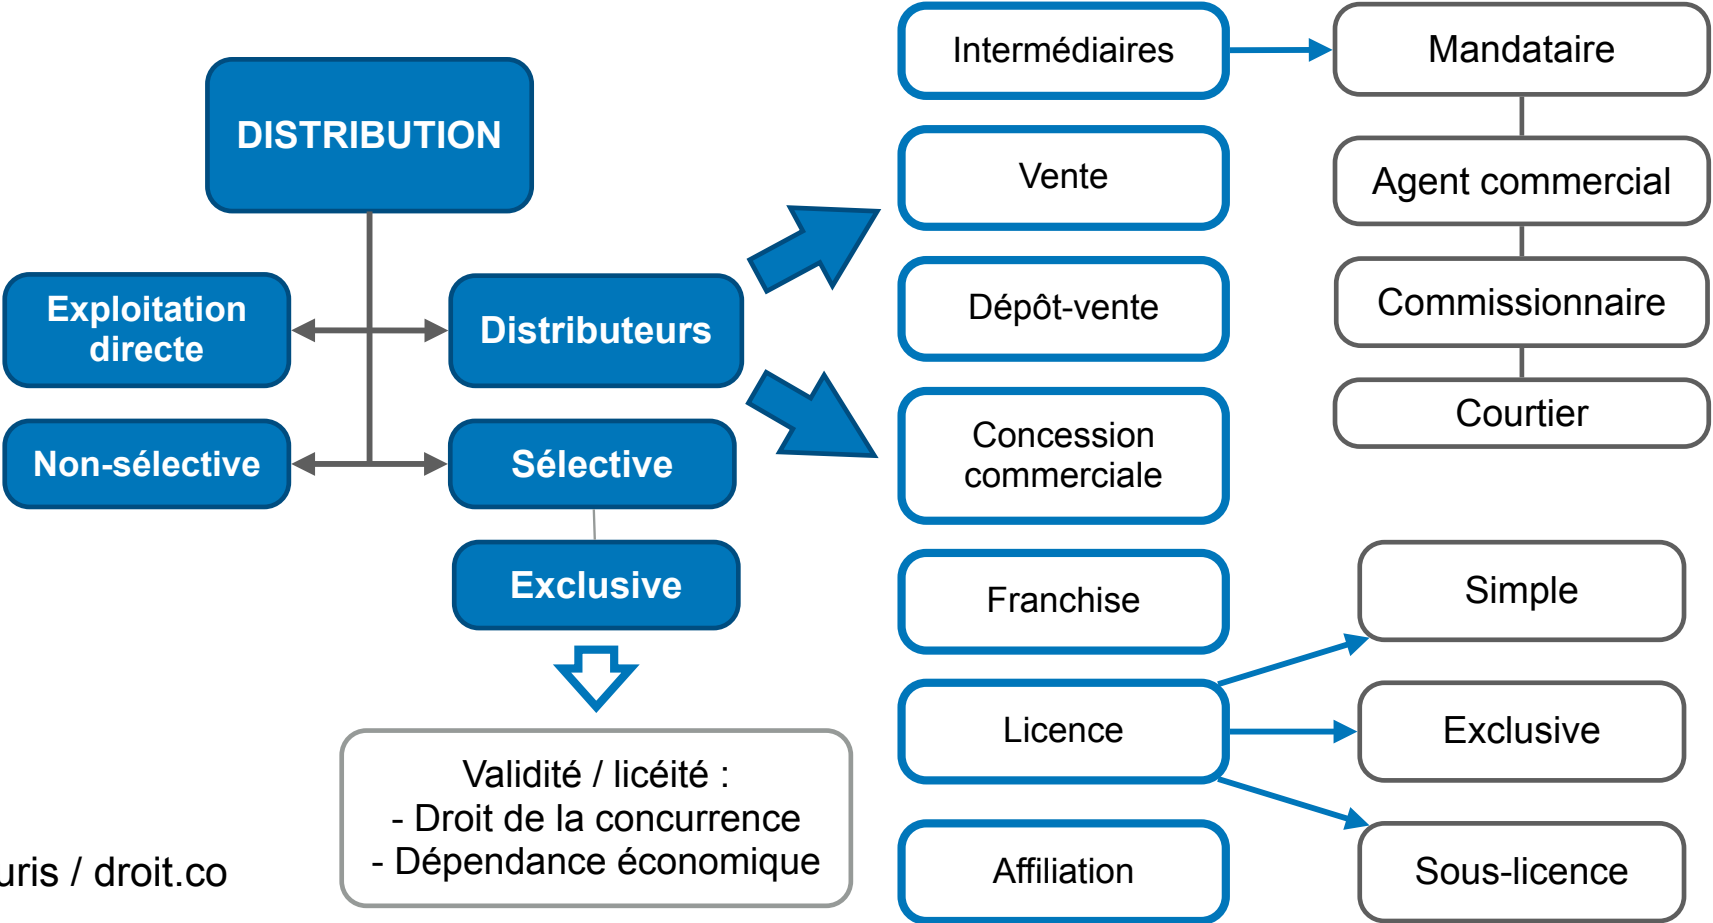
DISTRIBUTION

Exploitation directe

Distributeurs

Non-sélective

Sélective

Exclusive

Validité / licéité :
- Droit de la concurrence
- Dépendance économique

uris / droit.co

Intermédiaires

Vente

Dépôt-vente

Concession commerciale

Franchise

Licence

Affiliation

Mandataire

Agent commercial

Commissionnaire

Courtier

Simple

Exclusive

Sous-licence